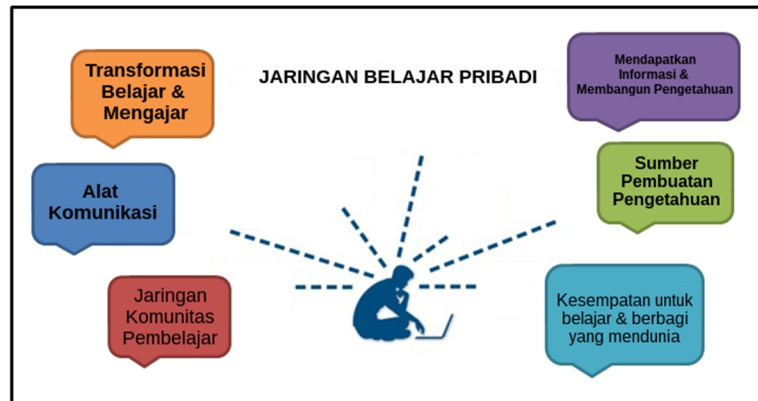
JARINGAN BELAJAR PRIBADI

Transformasi Belajar & Mengajar

Mendapatkan Informasi & Membangun Pengetahuan

Alat Komunikasi

Sumber Pembuatan Pengetahuan

Jaringan Komunitas Pembelajar

Kesempatan untuk belajar & berbagi yang mendunia